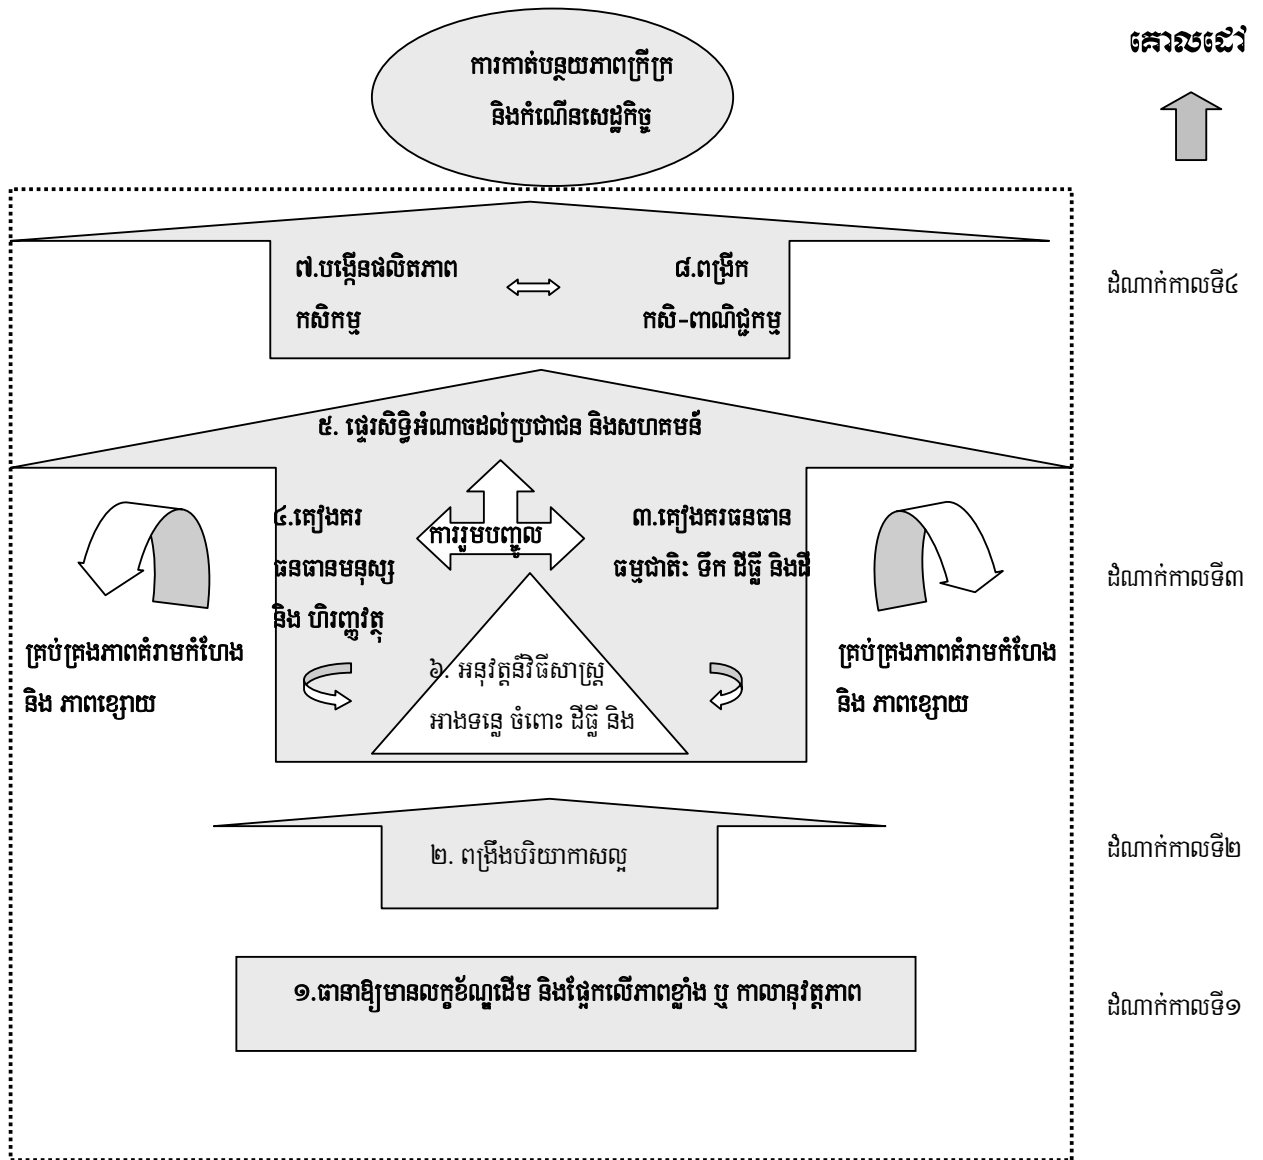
គោលដៅ

ការកាត់បន្ថយភាពក្រីក្រ និងកំណើនសេដ្ឋកិច្ច

៧.បង្កើនផលិតភាព កសិកម្ម

⟺

៨.ពង្រីក កសិ-ពាណិជ្ជកម្ម

ដំណាក់កាលទី៤

៥. ផ្ទេរសិទ្ធិអំណាចដល់ប្រជាជន និងសហគមន៍

៤.គៀងគរ ធនធានមនុស្ស និង ហិរញ្ញវត្ថុ

ការរួមបញ្ចូល

៣.គៀងគរធនធាន ធម្មជាតិៈ ទឹក ដីធ្លី និងដី

ដំណាក់កាលទី៣

គ្រប់គ្រងភាពគំរាមកំហែង និង ភាពខ្សោយ

៦. អនុវត្តនីវិធីសាស្ត្រ អាងទន្លេ ចំពោះ ដីធ្លី និង

គ្រប់គ្រងភាពគំរាមកំហែង និង ភាពខ្សោយ

២. ពង្រឹងបរិយាកាសល្អ

ដំណាក់កាលទី២

១.ធានាឱ្យមានលក្ខខ័ណ្ឌដើម និងផ្អែកលើភាពខ្លាំង ឬ កាលានុវត្តភាព

ដំណាក់កាលទី១